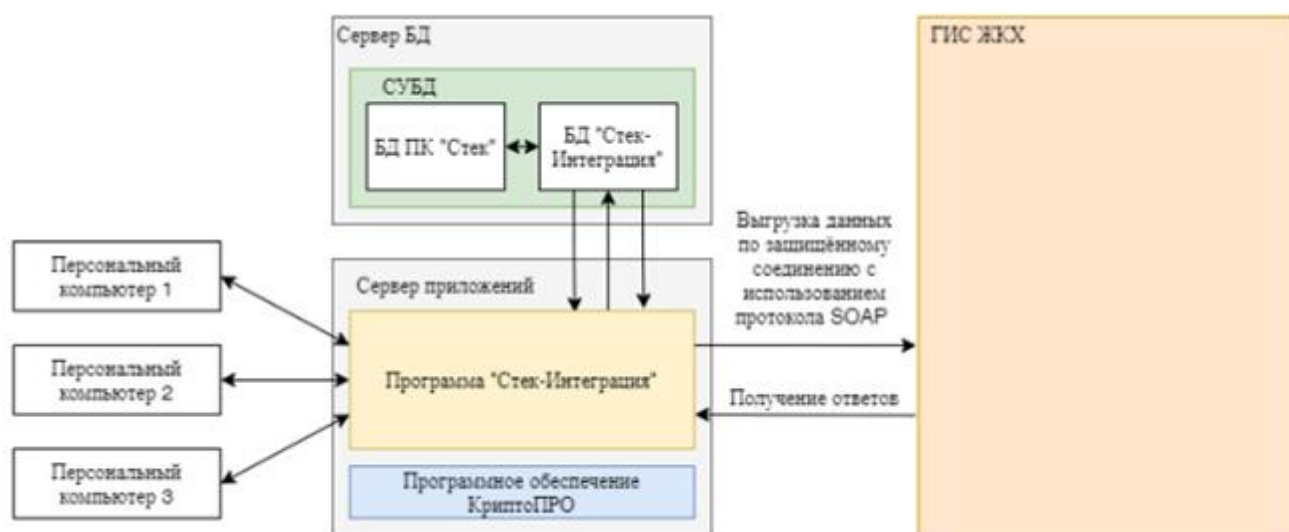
Сервер БД

СУБД

БД ПК "Стек"

БД "Стек-Интеграция"

ГИС ЖКХ

Персональный компьютер 1

Персональный компьютер 2

Персональный компьютер 3

Сервер приложений

Программа "Стек-Интеграция"

Программное обеспечение КриптоПРО

Выгрузка данных по защищённому соединению с использованием протокола SOAP

Получение ответов